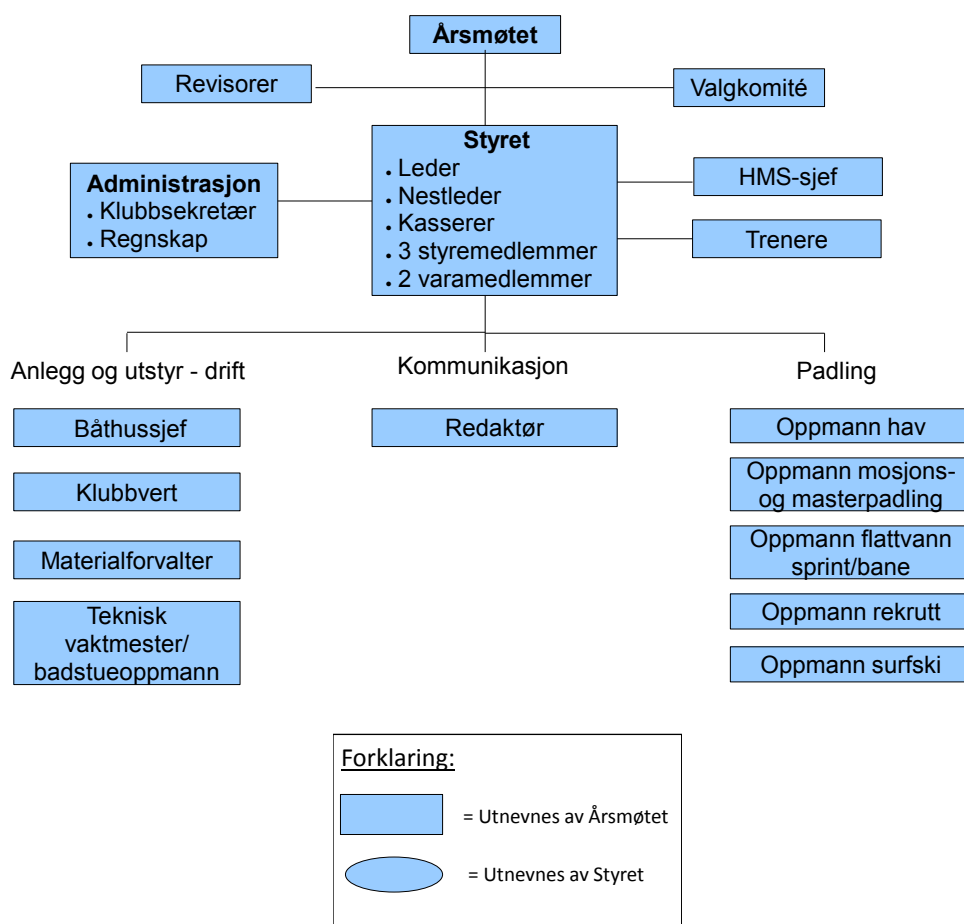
**Årsmøtet**

Revisorer

Valgkomité

**Styret**
- Leder
- Nestleder
- Kasserer
- 3 styremedlemmer
- 2 varamedlemmer

**Administrasjon**
- Klubbsekretær
- Regnskap

HMS-sjef

Trenere

Anlegg og utstyr - drift

Båthussjef

Klubbvert

Materialforvalter

Teknisk vaktmester/ badstueoppmann

Kommunikasjon

Redaktør

Padling

Oppmann hav

Oppmann mosjons- og masterpadling

Oppmann flattvann sprint/bane

Oppmann rekrutt

Oppmann surfski

Forklaring:

= Utnevnes av Årsmøtet

= Utnevnes av Styret